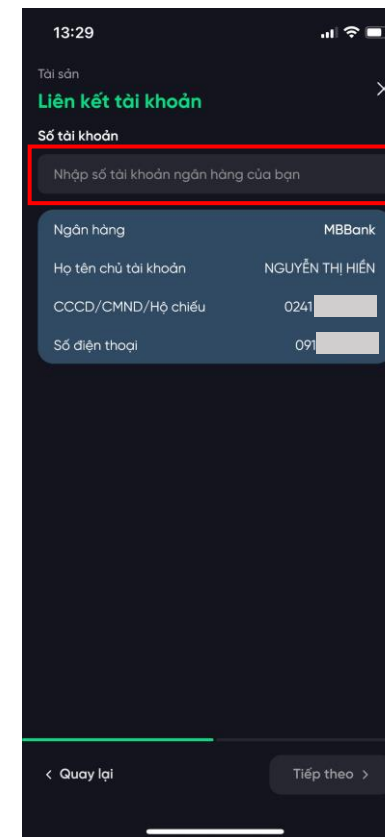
13:29

Tài sản

Liên kết tài khoản

Số tài khoản

Nhập số tài khoản ngân hàng của bạn

| | |
|---|---|
| Ngân hàng | MBBank |
| Họ tên chủ tài khoản | NGUYỄN THỊ HIỀN |
| CCCD/CMND/Hộ chiếu | 0241 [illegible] |
| Số điện thoại | 091 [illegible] |

< Quay lại

Tiếp theo >